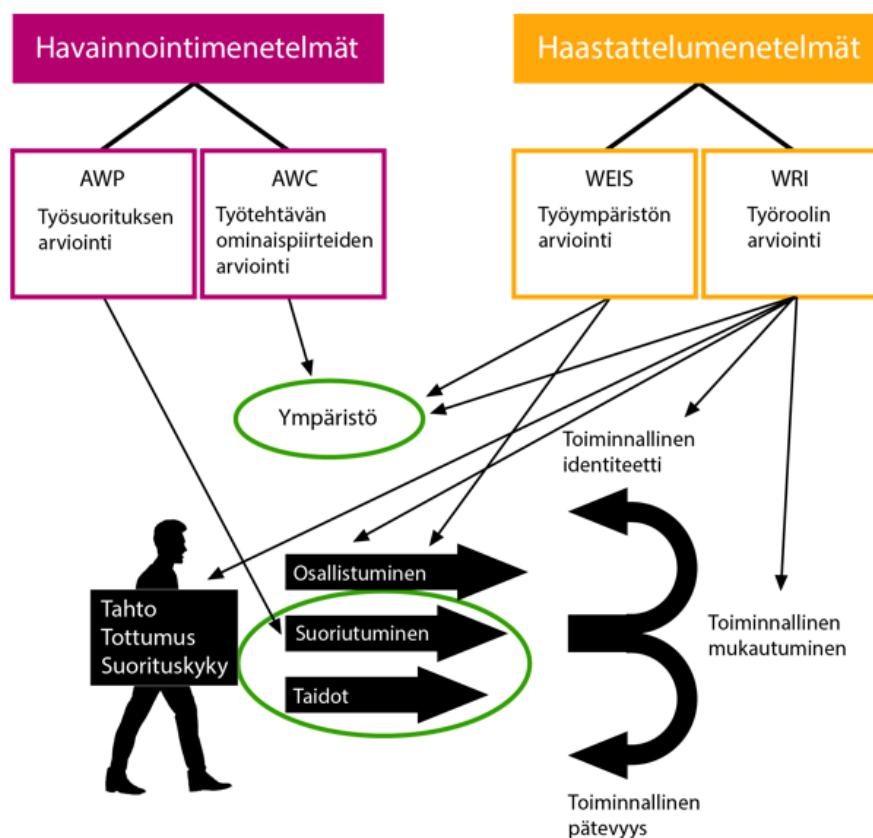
Havainnointimenetelmät

Haastattelumenetelmät

AWP
Työsuorituksen arviointi

AWC
Työtehtävän ominaispiirteiden arviointi

WEIS
Työympäristön arviointi

WRI
Työroolin arviointi

Ympäristö

Toiminnallinen identiteetti

Tahto
Tottumus
Suorituskyky

Osallistuminen

Suoriutuminen

Taidot

Toiminnallinen mukautuminen

Toiminnallinen pätevyys